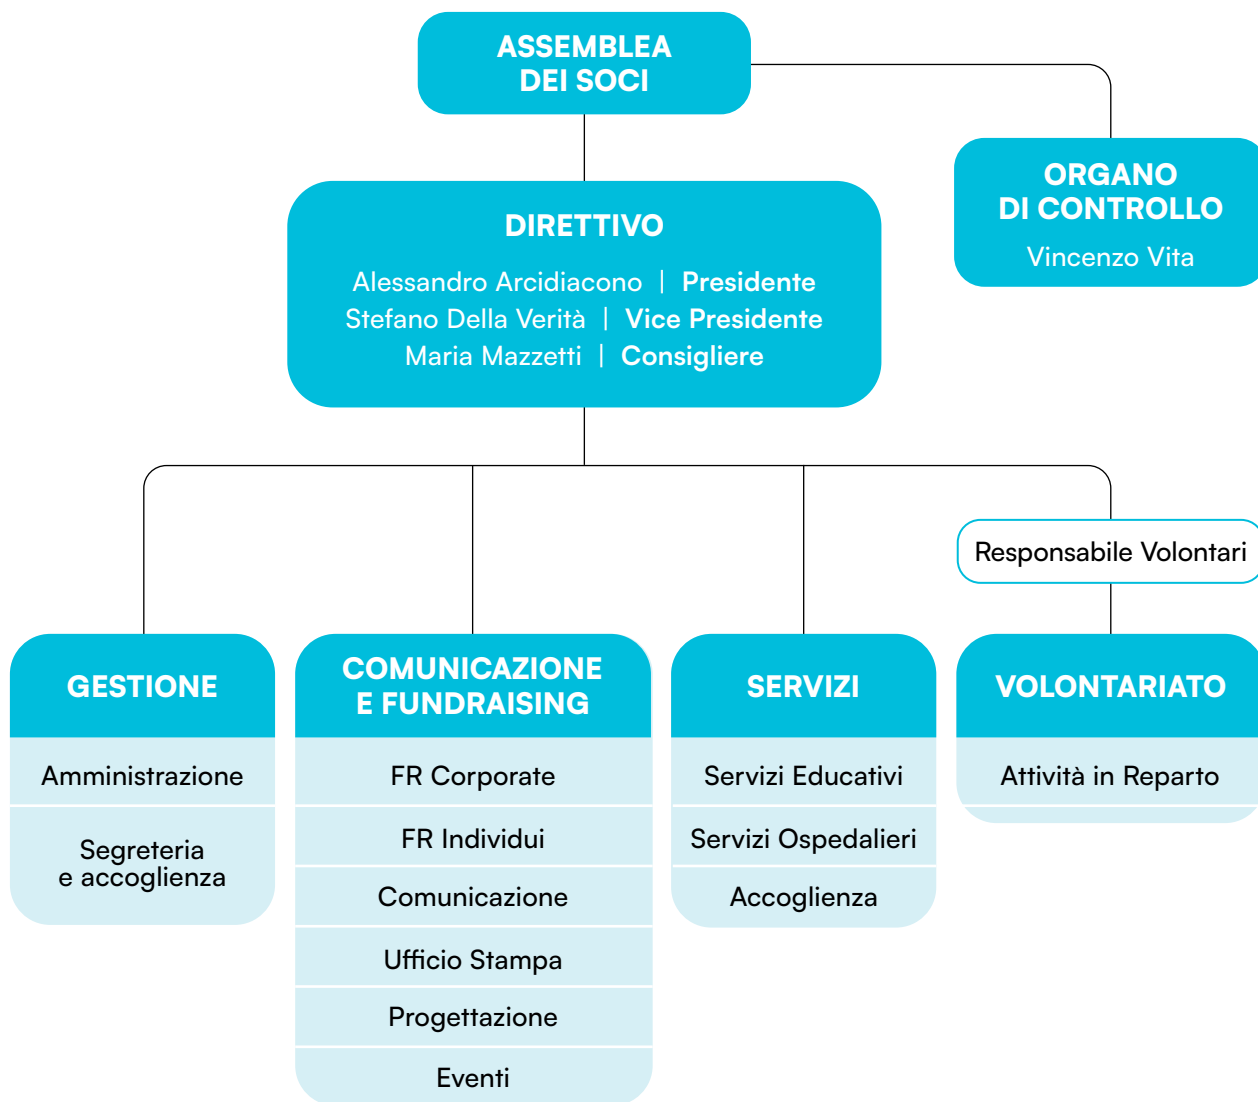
ASSEMBLEA DEI SOCI

ORGANO DI CONTROLLO
Vincenzo Vita

DIRETTIVO
Alessandro Arcidiacono | Presidente
Stefano Della Verità | Vice Presidente
Maria Mazzetti | Consigliere

Responsabile Volontari

GESTIONE
Amministrazione
Segreteria e accoglienza

COMUNICAZIONE E FUNDRAISING
FR Corporate
FR Individui
Comunicazione
Ufficio Stampa
Progettazione
Eventi

SERVIZI
Servizi Educativi
Servizi Ospedalieri
Accoglienza

VOLONTARIATO
Attività in Reparto